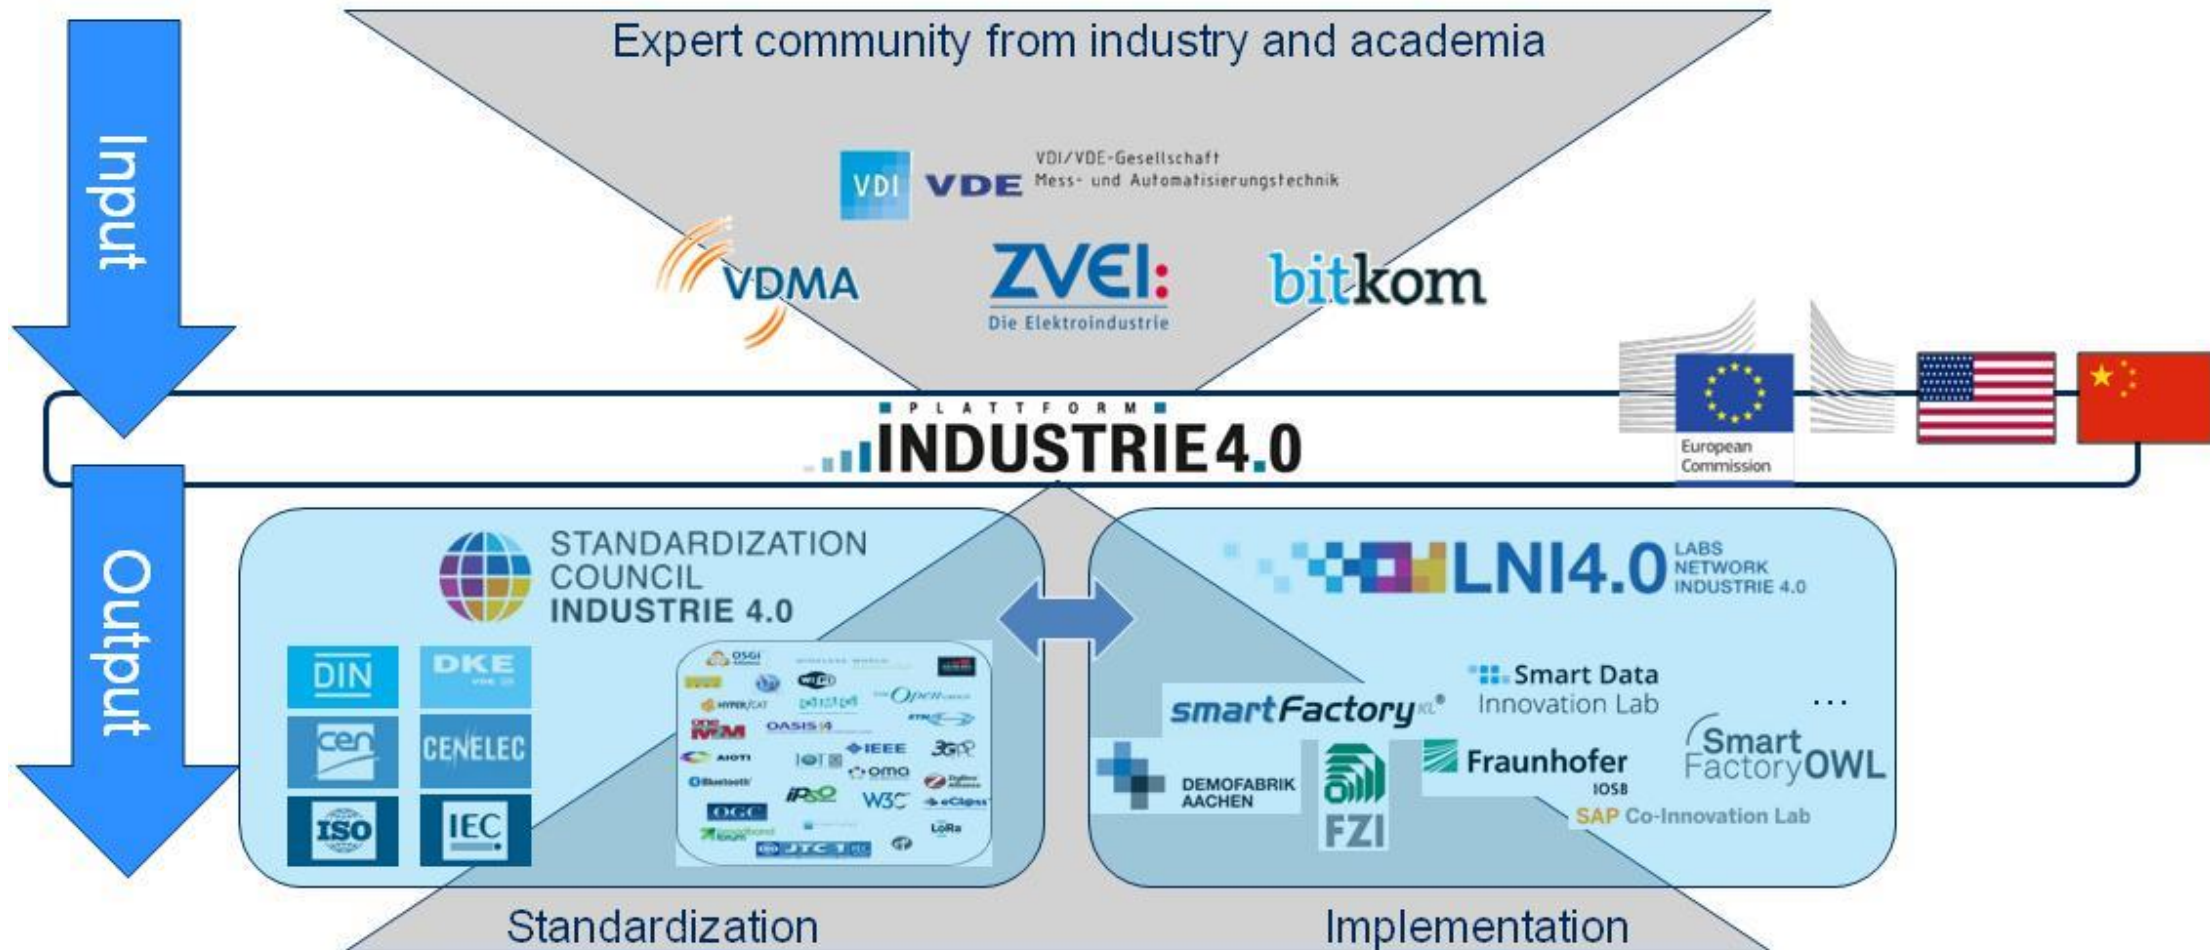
Input

Expert community from industry and academia

VDI VDE VDI/VDE-Gesellschaft Mess- und Automatisierungstechnik

VDMA

ZVEI: Die Elektroindustrie

bitkom

European Commission

PLATTFORM
INDUSTRIE 4.0

Output

STANDARDIZATION COUNCIL INDUSTRIE 4.0

DIN
DKE
cen
CENELEC
ISO
IEC

OSGi
HYPERCAT
OASIS
AIOTI
IEEE
3GPP
IOT
omg
Bluetooth
IPSO
W3C
eCl@ss
OGC
LoRa
JTC 1

LNI4.0 LABS NETWORK INDUSTRIE 4.0

Smart Data Innovation Lab

smartFactory KL

...

DEMOFABRIK AACHEN

FZI

Fraunhofer IOSB

SmartFactoryOWL

SAP Co-Innovation Lab

Standardization

Implementation